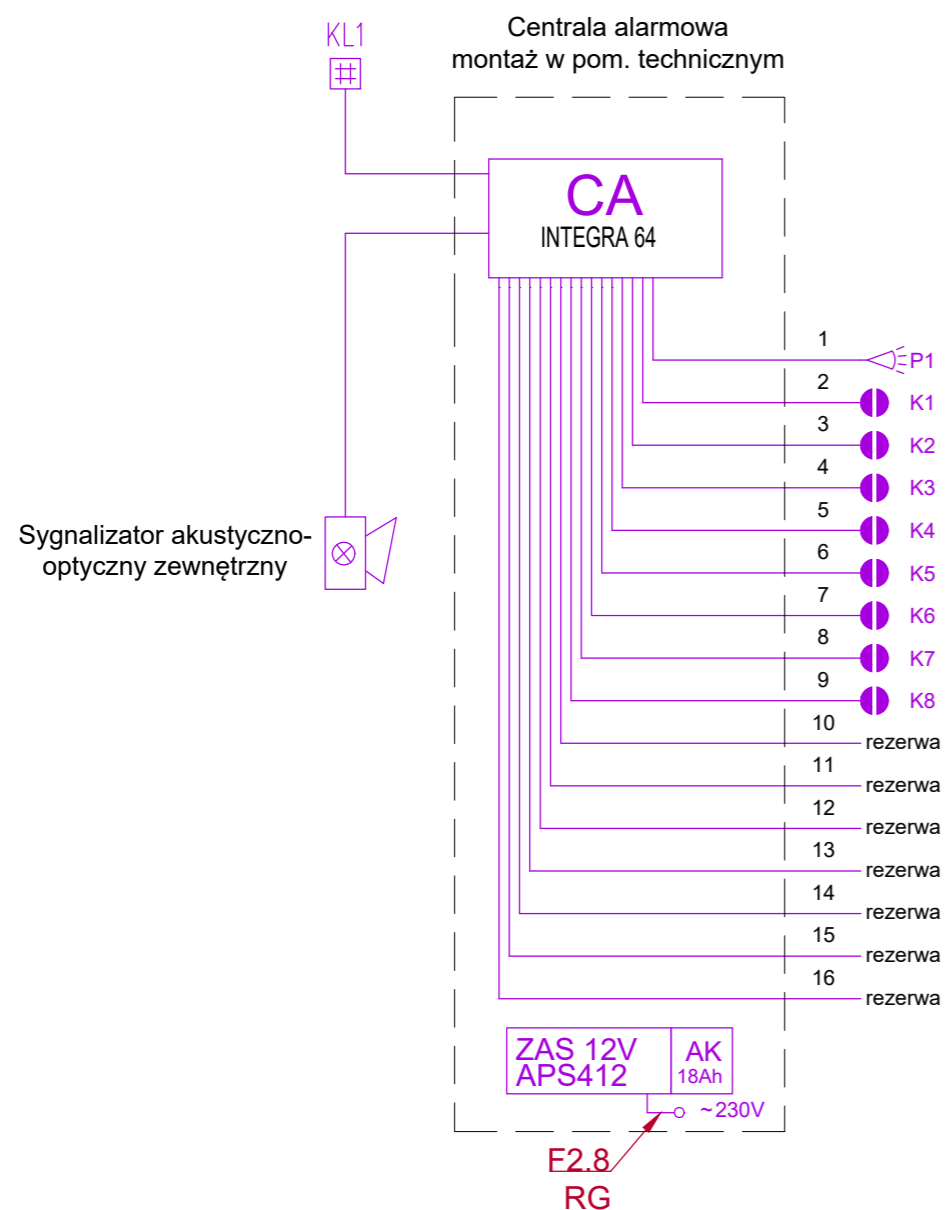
KL1

Centrala alarmowa
montaż w pom. technicznym

CA
INTEGRA 64

Sygnalizator akustyczno-optyczny zewnętrzny

1
P1
2
K1
3
K2
4
K3
5
K4
6
K5
7
K6
8
K7
9
K8
10
rezerwa
11
rezerwa
12
rezerwa
13
rezerwa
14
rezerwa
15
rezerwa
16
rezerwa

ZAS 12V
APS412

AK
18Ah

~230V

F2.8
RG